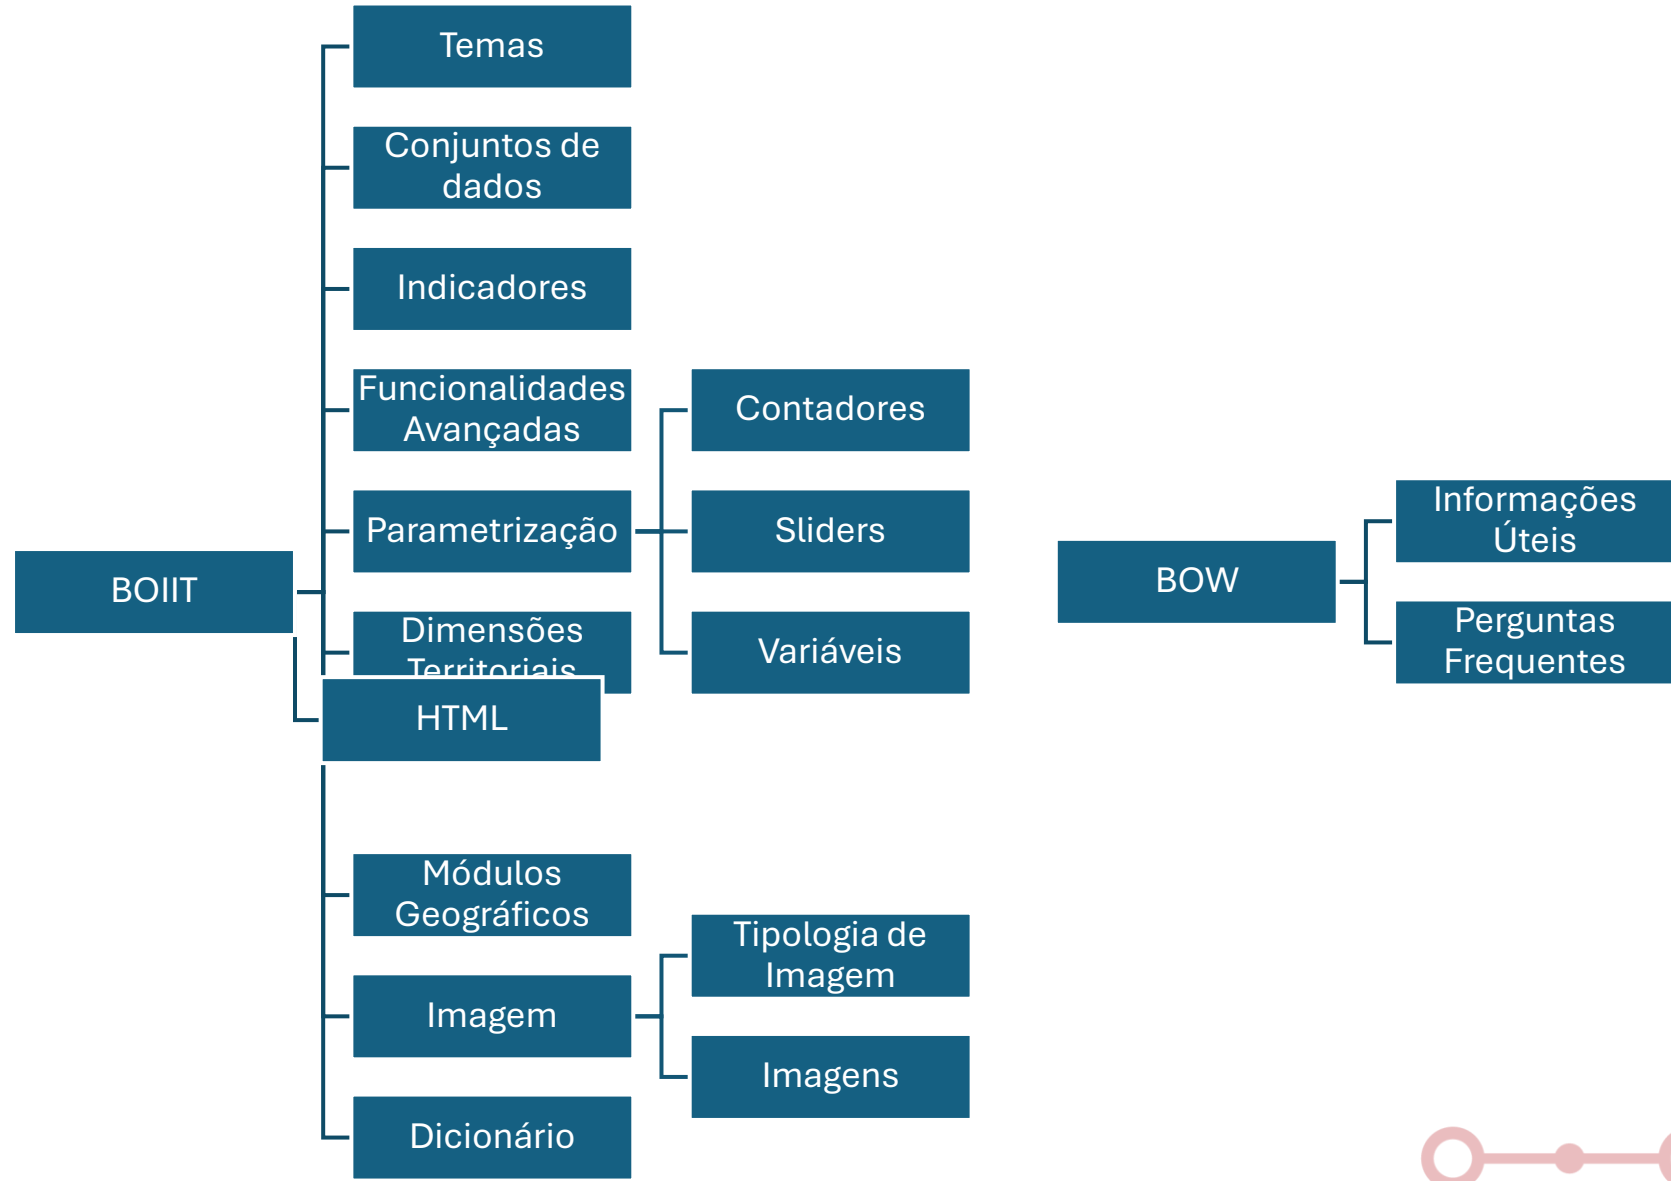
BOIIT

Temas

Conjuntos de dados

Indicadores

Funcionalidades Avançadas

Parametrização

Dimensões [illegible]

HTML

Módulos Geográficos

Imagem

Dicionário

Contadores

Sliders

Variáveis

Tipologia de Imagem

Imagens

BOW

Informações Úteis

Perguntas Frequentes